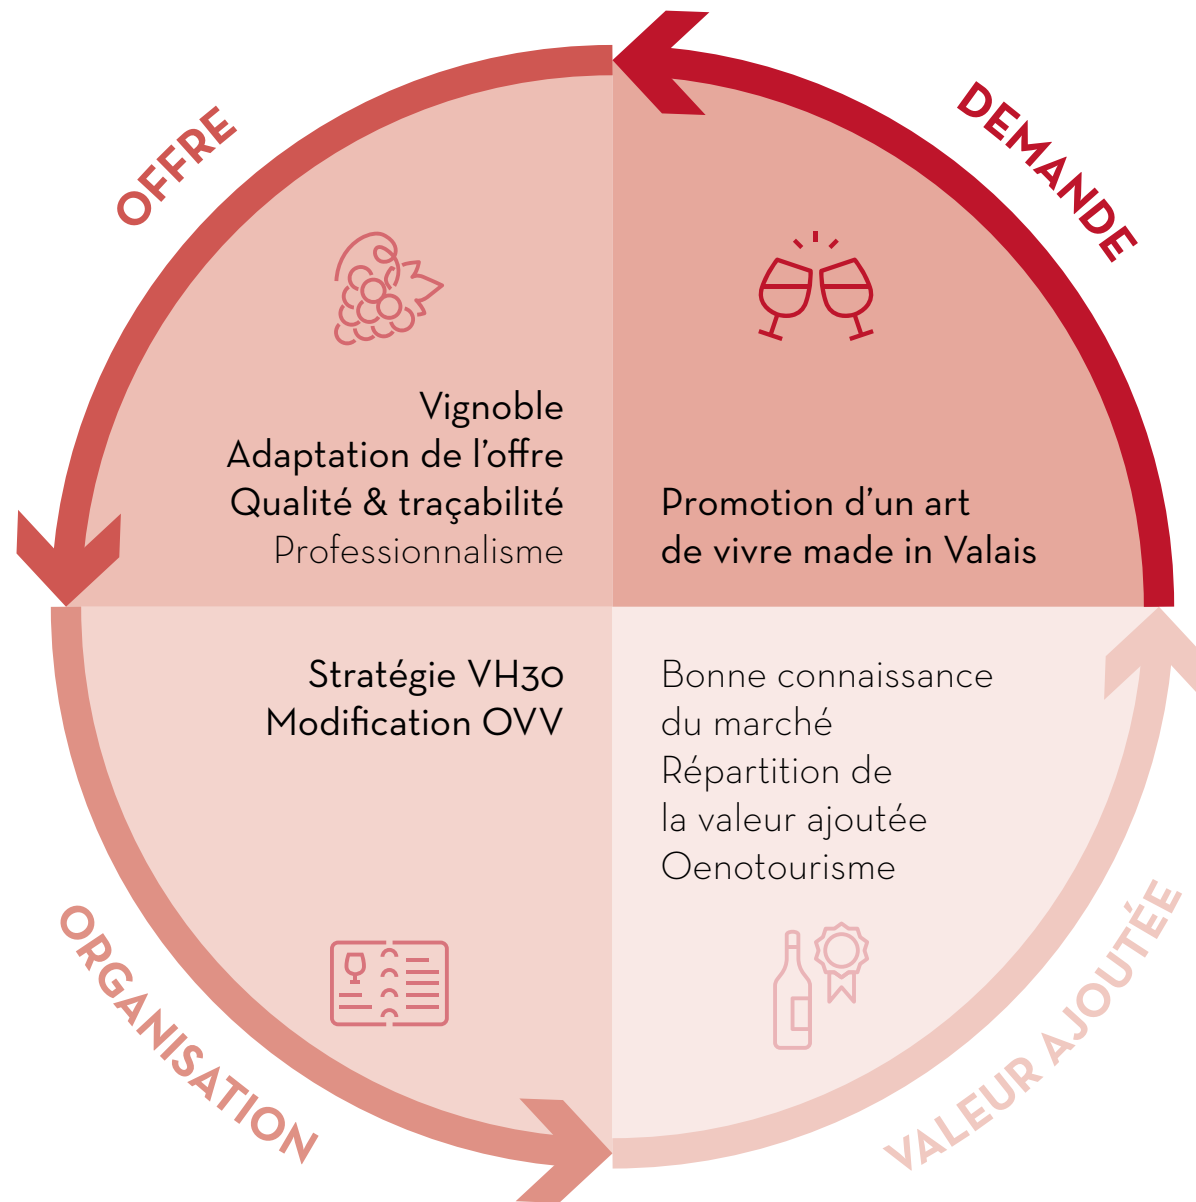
OFFRE

DEMANDE

Vignoble
Adaptation de l’offre
Qualité & traçabilité
Professionnalisme

Promotion d’un art de vivre made in Valais

Stratégie VH30
Modification OVV

Bonne connaissance du marché
Répartition de la valeur ajoutée
Oenotourisme

ORGANISATION

VALEUR AJOUTÉE